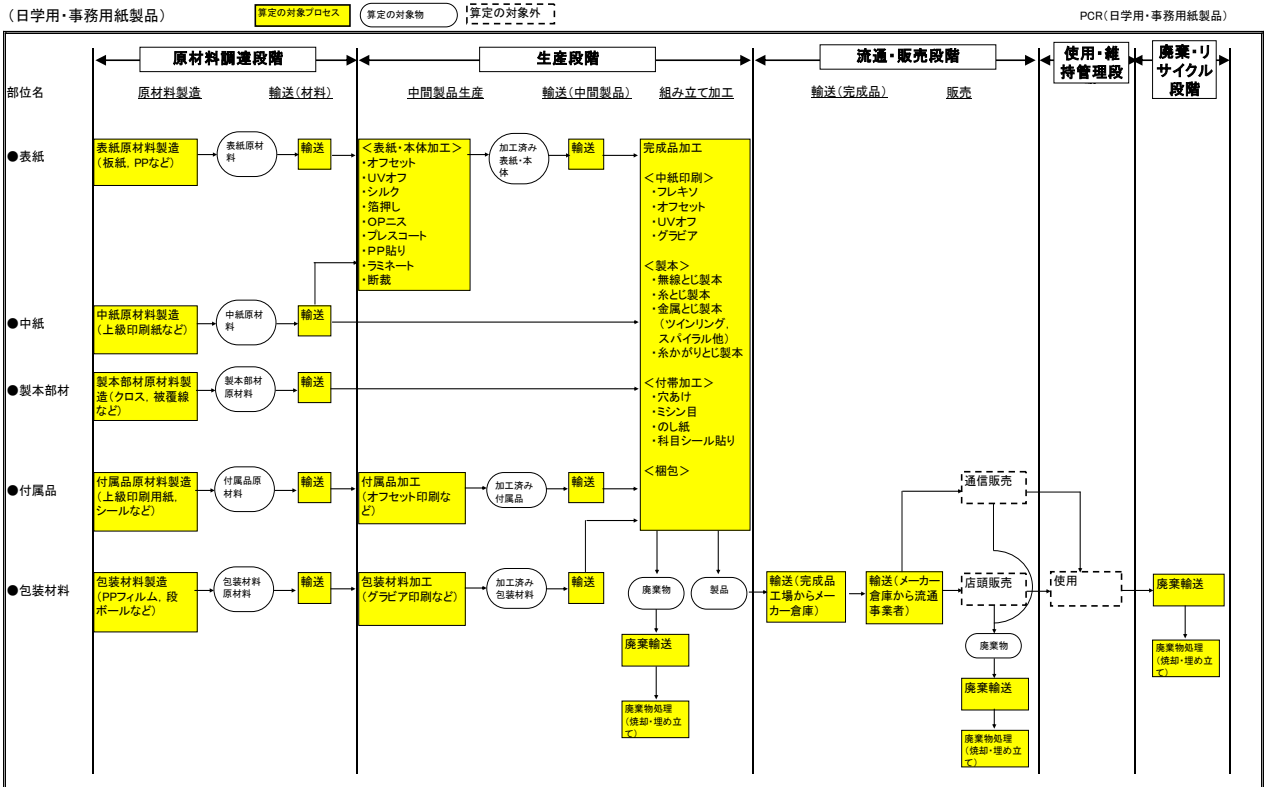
(日学用・事務用紙製品)

算定の対象プロセス
算定の対象物
算定の対象外

PCR(日学用・事務用紙製品)

原材料調達段階
生産段階
流通・販売段階
使用・維持管理段
廃棄・リサイクル段階

部位名
原材料製造
輸送(材料)
中間製品生産
輸送(中間製品)
組み立て加工
輸送(完成品)
販売

●表紙
表紙原材料製造(板紙, PPなど)
表紙原材料
輸送
<表紙・本体加工>
・オフセット
・UVオフ
・シルク
・箔押し
・OPニス
・プレスコート
・PP貼り
・ラミネート
・断裁
加工済み表紙・本体
輸送
完成品加工

<中紙印刷>
・フレキソ
・オフセット
・UVオフ
・グラビア

<製本>
・無線とじ製本
・糸とじ製本
・金属とじ製本(ツインリング, スパイラル他)
・糸かがりとじ製本

<付帯加工>
・穴あけ
・ミシン目
・のし紙
・科目シール貼り

<梱包>

●中紙
中紙原材料製造(上級印刷紙など)
中紙原材料
輸送

●製本部材
製本部材原材料製造(クロス, 被覆線など)
製本部材原材料
輸送

●付属品
付属品原材料製造(上級印刷用紙, シールなど)
付属品原材料
輸送
付属品加工(オフセット印刷など)
加工済み付属品
輸送

通信販売

●包装材料
包装材料製造(PPフィルム, 段ボールなど)
包装材料原材料
輸送
包装材料加工(グラビア印刷など)
加工済み包装材料
輸送
廃棄物
製品
輸送(完成品工場からメーカー倉庫)
輸送(メーカー倉庫から流通事業者)
店頭販売
使用
廃棄輸送

廃棄輸送
廃棄物処理(焼却・埋め立て)

廃棄物
廃棄輸送
廃棄物処理(焼却・埋め立て)

廃棄物処理(焼却・埋め立て)